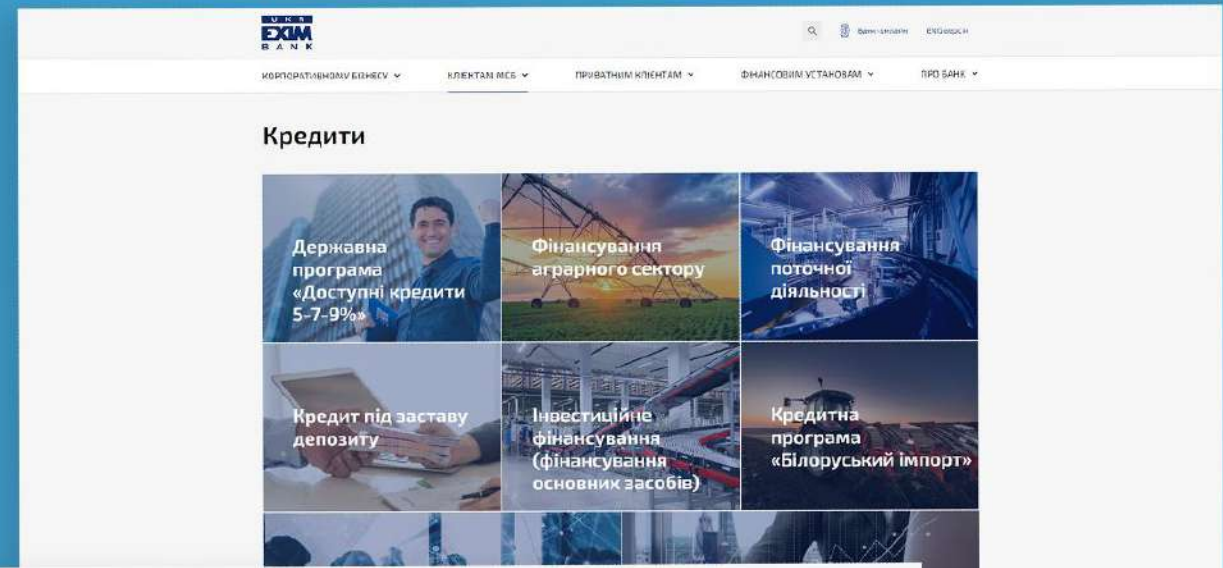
UKR EXIM BANK

Банк-онлайн EN

КОРПОРАТИВНОМУ БІЗНЕСУ ˅ КЛІЄНТАМ МСБ ˅ ПРИВАТНИМ КЛІЄНТАМ ˅ ФІНАНСОВИМ УСТАНОВАМ ˅ ПРО БАНК ˅

Кредити

Державна програма «Доступні кредити 5-7-9%»

Фінансування аграрного сектору

Фінансування поточної діяльності

Кредит під заставу депозиту

Інвестиційне фінансування (фінансування основних засобів)

Кредитна програма «Білоруський імпорт»